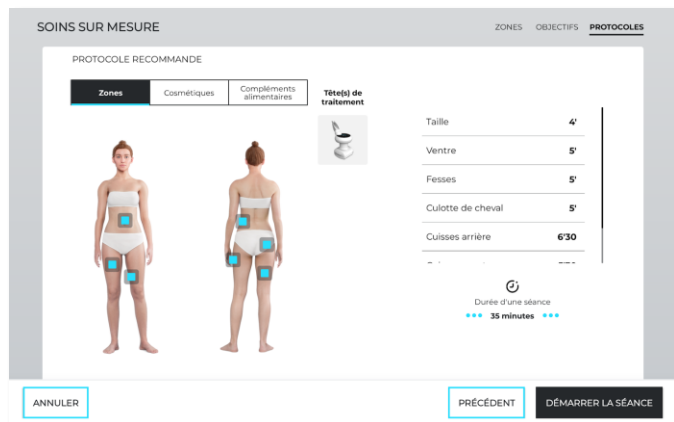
SOINS SUR MESURE

ZONES OBJECTIFS PROTOCOLES

PROTOCOLE RECOMMANDE

Zones | Cosmétiques | Compléments alimentaires

Tête(s) de traitement

| | |
|---|---|
| Taille | 4' |
| Ventre | 5' |
| Fesses | 5' |
| Culotte de cheval | 5' |
| Cuisses arrière | 6'30 |
| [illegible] | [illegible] |

Durée d'une séance

35 minutes

ANNULER

PRÉCEDENT

DÉMARRER LA SEANCE